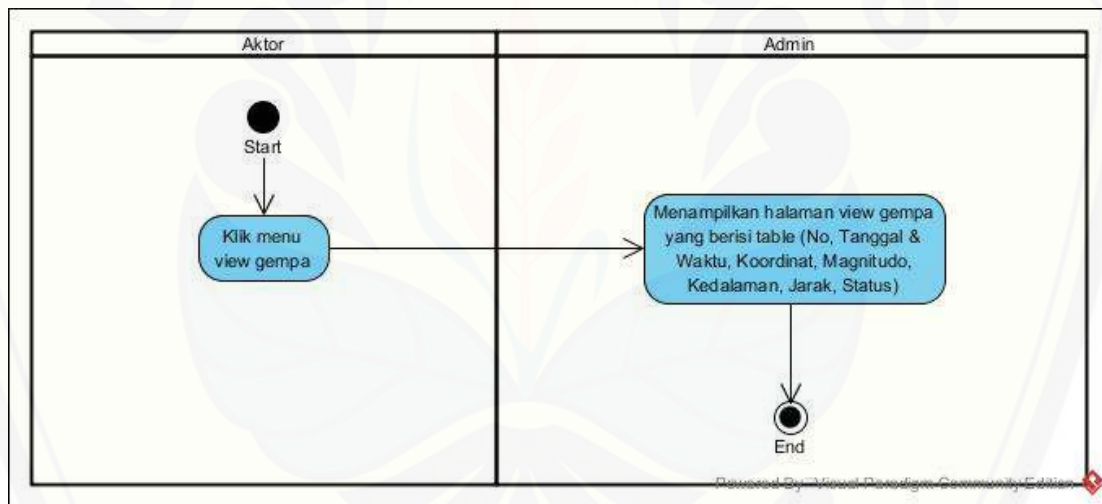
Aktor

Admin

Start

Klik menu view gempa

Menampilkan halaman view gempa yang berisi table (No, Tanggal & Waktu, Koordinat, Magnitudo, Kedalaman, Jarak, Status)

End

Powered By: Visual Paradigm Community Edition